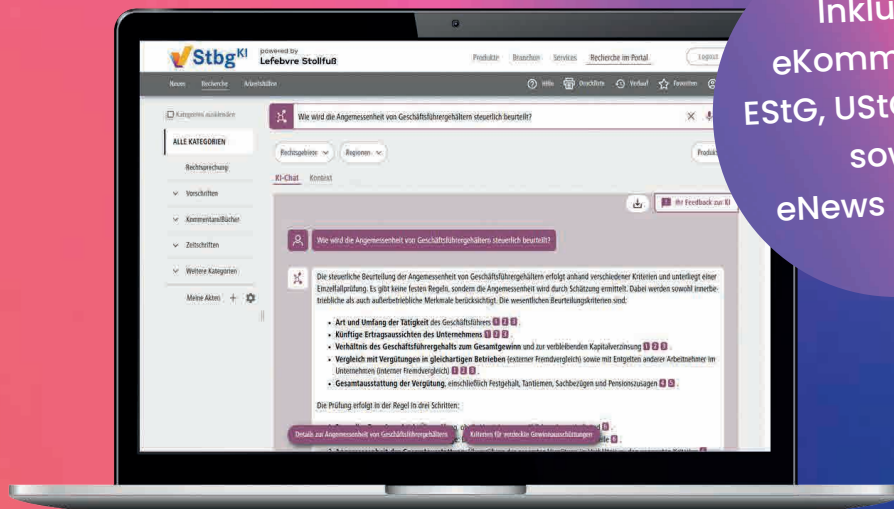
Inklu
eKomm
EStG, UStG
sow
eNews

Stbg KI powered by Lefebvre Stollfuß

Produkte Branchen Services Recherche im Portal Logout

News Recherche Arbeitsfläche

Hilfe Druckliste Verlauf Favoriten

Kategorien ausblenden

ALLE KATEGORIEN

Rechtsprechung

Vorschriften

Kommentare/Bücher

Zeitschriften

Weitere Kategorien

Meine Akten

Wie wird die Angemessenheit von Geschäftsführergehältern steuerlich beurteilt?

Rechtsgebiete Regionen

Produkt

KI-Chat Kontext

Ihr Feedback zur KI

Wie wird die Angemessenheit von Geschäftsführergehältern steuerlich beurteilt?

Die steuerliche Beurteilung der Angemessenheit von Geschäftsführergehältern erfolgt anhand verschiedener Kriterien und unterliegt einer Einzelfallprüfung. Es gibt keine festen Regeln, sondern die Angemessenheit wird durch Schätzung ermittelt. Dabei werden sowohl innerbetriebliche als auch außerbetriebliche Merkmale berücksichtigt. Die wesentlichen Beurteilungskriterien sind:

- **Art und Umfang der Tätigkeit** des Geschäftsführers 1 2 3 .
- **Künftige Ertragsaussichten des Unternehmens** 1 2 3 .
- **Verhältnis des Geschäftsführergehalts zum Gesamtgewinn** und zur verbleibenden Kapitalverzinsung 1 2 3 .
- **Vergleich mit Vergütungen in gleichartigen Betrieben** (externer Fremdvergleich) sowie mit Entgelten anderer Arbeitnehmer im Unternehmen (interner Fremdvergleich) 1 2 3 .
- **Gesamtausstattung der Vergütung**, einschließlich Festgehalt, Tantiemen, Sachbezügen und Pensionszusagen 4 5 .

Die Prüfung erfolgt in der Regel in drei Schritten:

Details zur Angemessenheit von Geschäftsführergehältern

Kriterien für verdeckte Gewinnausschüttungen